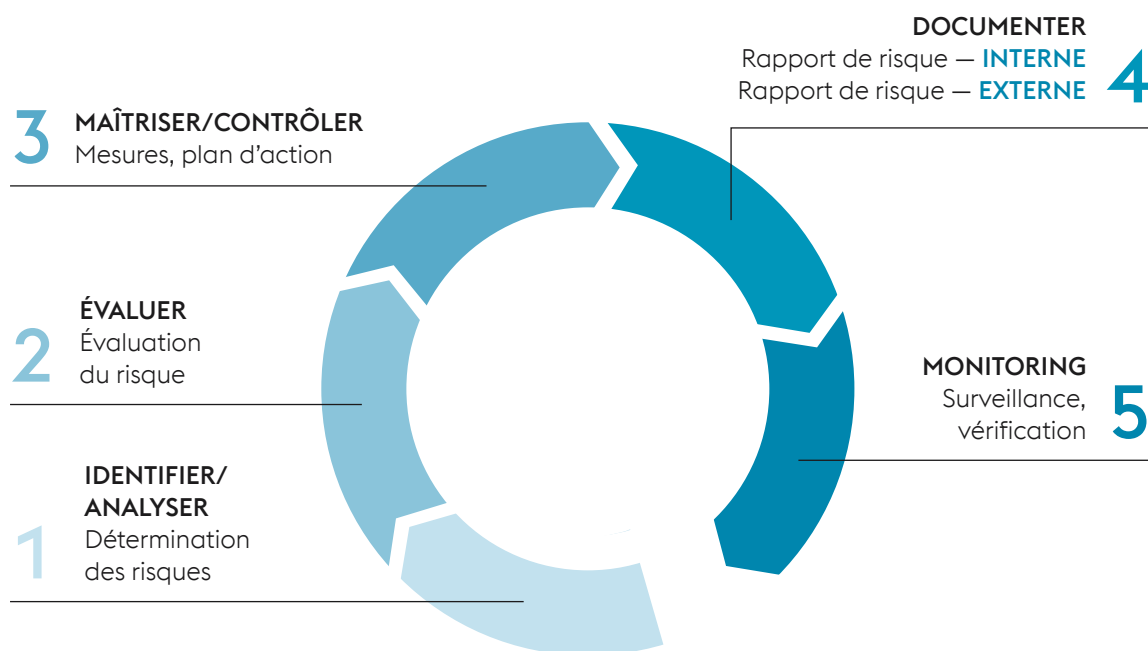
DOCUMENTER
Rapport de risque — INTERNE
Rapport de risque — EXTERNE
4

3
MAÎTRISER/CONTRÔLER
Mesures, plan d'action

2
ÉVALUER
Évaluation du risque

MONITORING
Surveillance, vérification
5

1
IDENTIFIER/ ANALYSER
Détermination des risques